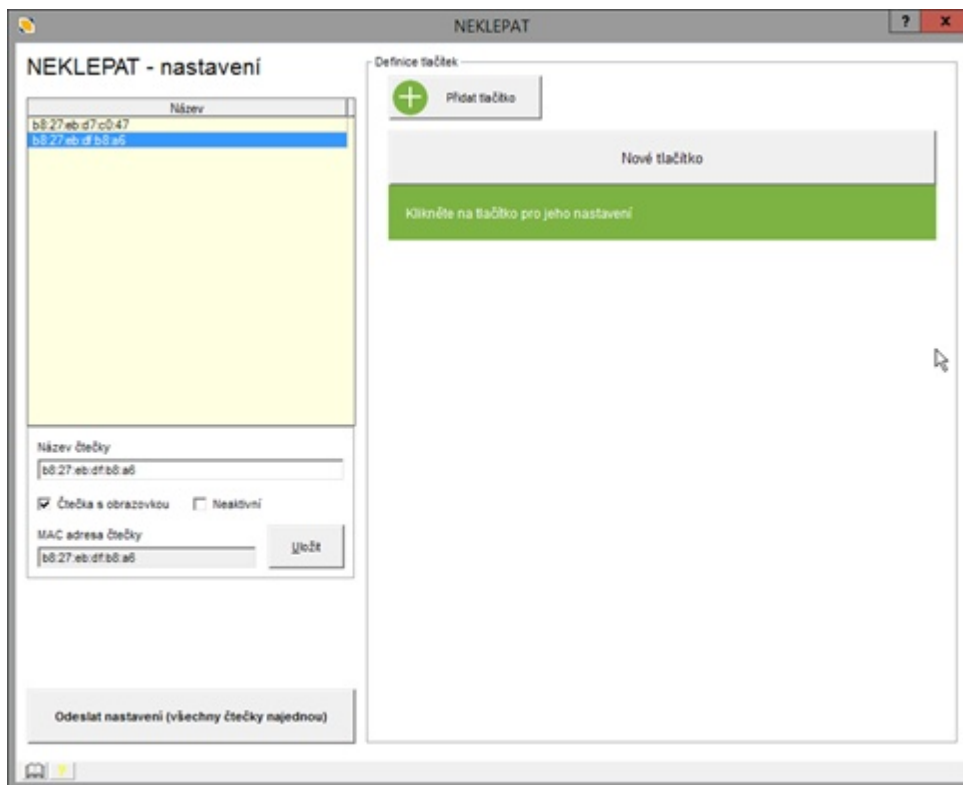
NEKLEPAT

?

x

NEKLEPAT - nastavení

Název

b8:27:eb:d7:c0:47

b8:27:eb:df:b8:a6

Název čtečky

b8:27:eb:df:b8:a6

Čtečka s obrazovkou

Neaktivní

MAC adresa čtečky

b8:27:eb:df:b8:a6

Uložit

Odeslat nastavení (všechny čtečky najednou)

Definice tlačítek

Přidat tlačítko

Nové tlačítko

Klikněte na tlačítko pro jeho nastavení